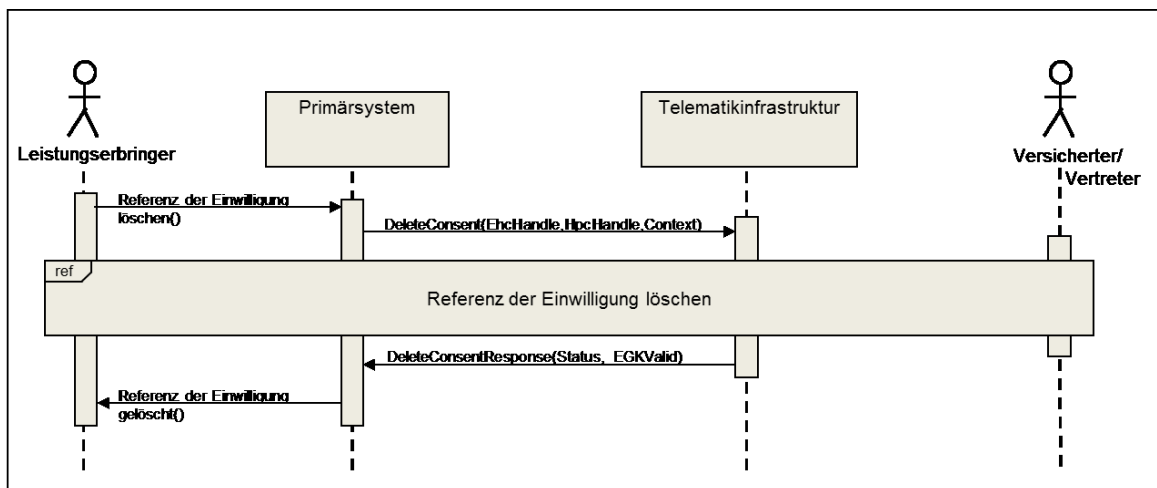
Leistungserbringer

Primärsystem

Telematikinfrastruktur

Versicherter/ Vertreter

Referenz der Einwilligung löschen()

DeleteConsent(EhcHandle,HpcHandle,Context)

ref

Referenz der Einwilligung löschen

DeleteConsentResponse(Status, EGKValid)

Referenz der Einwilligung gelöscht()